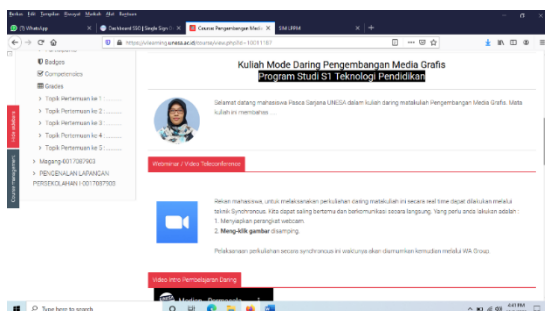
Berkas Edit Tampilan Riwayat Markah Alat Bantuan

(1) WhatsApp | Dashboard SSO | Single Sign O | Course: Pengembangan Media | Situs UNIMA | +

https://vi-learning.unesa.ac.id/course/view.php?id=1031187

Badges
Competencies
Grades
Topik Pertemuan ke 1 ...
Topik Pertemuan ke 2 ...
Topik Pertemuan ke 3 ...
Topik Pertemuan ke 4 ...
Topik Pertemuan ke 5 ...
Magang 6017087903
PENGENALAN LAPANGAN PERSEKOLAHAN I 0017087903

Kuliah Mode Daring Pengembangan Media Grafis
Program Studi S1 Teknologi Pendidikan

Selamat datang mahasiswa Pasca Sarjana UNESA dalam kuliah daring matakuliah Pengembangan Media Grafis. Mata kuliah ini membahas ...

Webinar / Video Teleconference

Rekan mahasiswa, untuk melaksanakan perkuliahan daring matakuliah ini secara real time dapat dilakukan melalui teknik Synchronous. Kita dapat saling bertemu dan berkomunikasi secara langsung. Yang perlu anda lakukan adalah :
1. Menyiapkan perangkat webcam.
2. Meng-klik gambar disamping.

Pelaksanaan perkuliahan secara synchronous ini waktunya akan diumumkan kemudian melalui WA Group.

Video Intro Pembelajaran Daring

Type here to search

4:41 PM